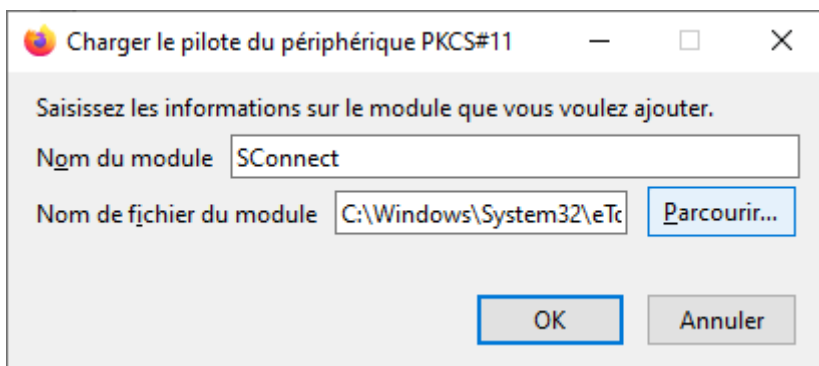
Charger le pilote du périphérique PKCS#11

Saisissez les informations sur le module que vous voulez ajouter.

Nom du module SConnect

Nom de fichier du module C:\Windows\System32\eTo

Parcourir...

OK

Annuler